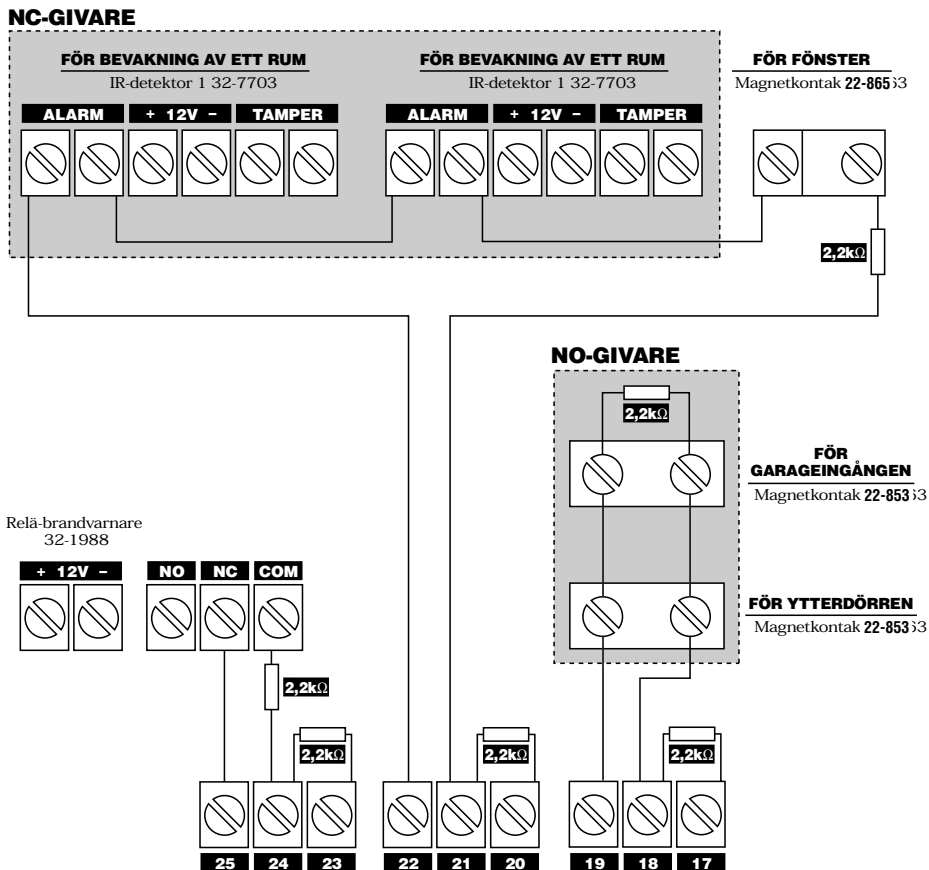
NC-GIVARE

FÖR BEVAKNING AV ETT RUM
IR-detektor 1 32-7703

ALARM | + 12V – | TAMPER

FÖR BEVAKNING AV ETT RUM
IR-detektor 1 32-7703

ALARM | + 12V – | TAMPER

FÖR FÖNSTER
Magnetkontak 22-865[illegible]3

2,2kΩ

NO-GIVARE

2,2kΩ

FÖR GARAGEINGÅNGEN
Magnetkontak 22-853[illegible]3

FÖR YTTERDÖRREN
Magnetkontak 22-853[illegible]3

Relä-brandvarnare
32-1988

+ 12V – | NO | NC | COM

2,2kΩ

2,2kΩ

2,2kΩ

2,2kΩ

25 24 23 22 21 20 19 18 17